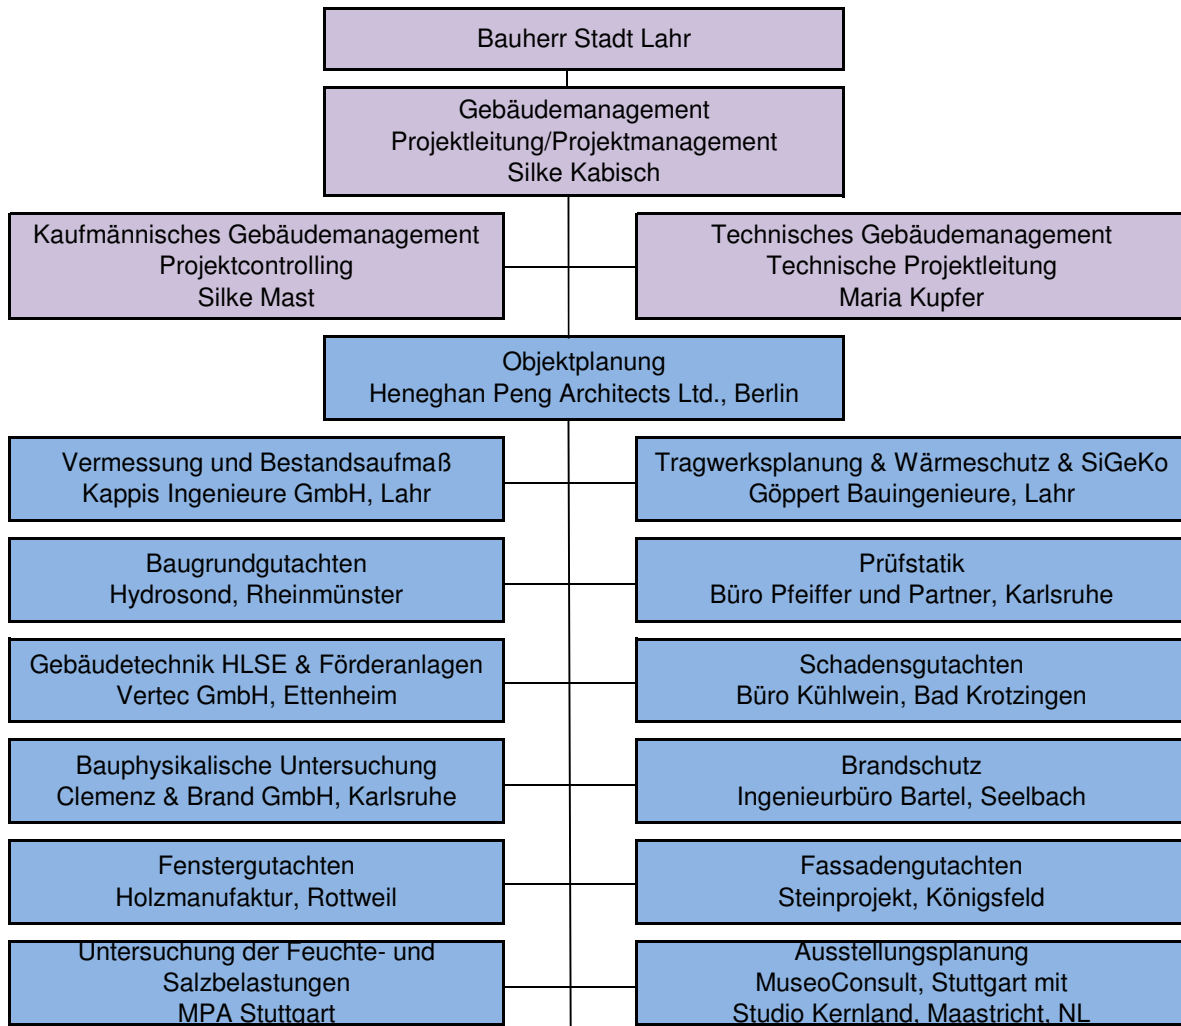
Bauherr Stadt Lahr

Gebäudemanagement
Projektleitung/Projektmanagement
Silke Kabisch

Kaufmännisches Gebäudemanagement
Projektcontrolling
Silke Mast

Technisches Gebäudemanagement
Technische Projektleitung
Maria Kupfer

Objektplanung
Heneghan Peng Architects Ltd., Berlin

Vermessung und Bestandsaufmaß
Kappis Ingenieure GmbH, Lahr

Tragwerksplanung & Wärmeschutz & SiGeKo
Göppert Bauingenieure, Lahr

Baugrundgutachten
Hydrosond, Rheinmünster

Prüfstatik
Büro Pfeiffer und Partner, Karlsruhe

Gebäudetechnik HLSE & Förderanlagen
Vertec GmbH, Ettenheim

Schadensgutachten
Büro Kühlwein, Bad Krotzingen

Bauphysikalische Untersuchung
Clemenz & Brand GmbH, Karlsruhe

Brandschutz
Ingenieurbüro Bartel, Seelbach

Fenstergutachten
Holzmanufaktur, Rottweil

Fassadengutachten
Steinprojekt, Königsfeld

Untersuchung der Feuchte- und
Salzbelastungen
MPA Stuttgart

Ausstellungsplanung
MuseoConsult, Stuttgart mit
Studio Kernland, Maastricht, NL